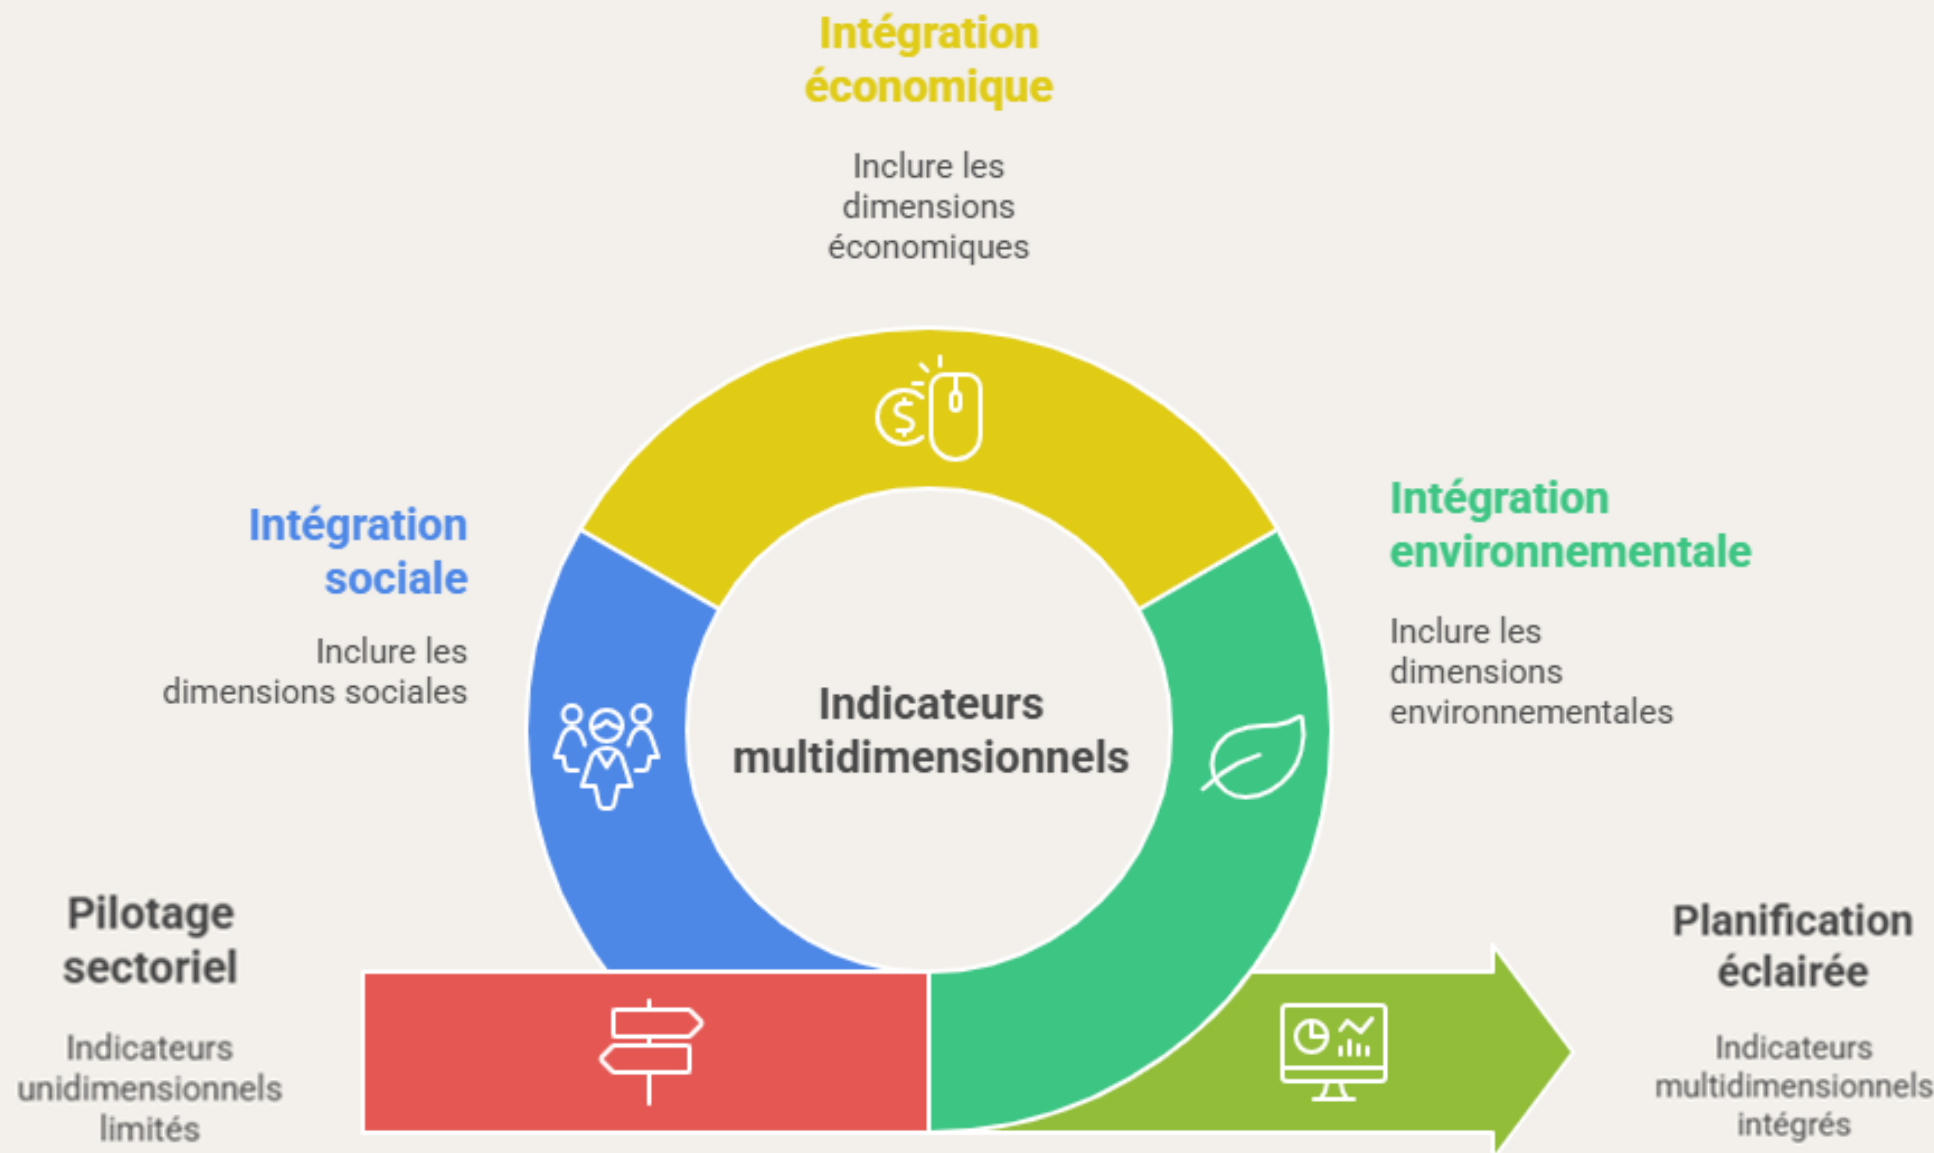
Intégration économique

Inclure les dimensions économiques

Intégration sociale

Inclure les dimensions sociales

Intégration environnementale

Inclure les dimensions environnementales

Indicateurs multidimensionnels

Pilotage sectoriel

Indicateurs unidimensionnels limités

Planification éclairée

Indicateurs multidimensionnels intégrés